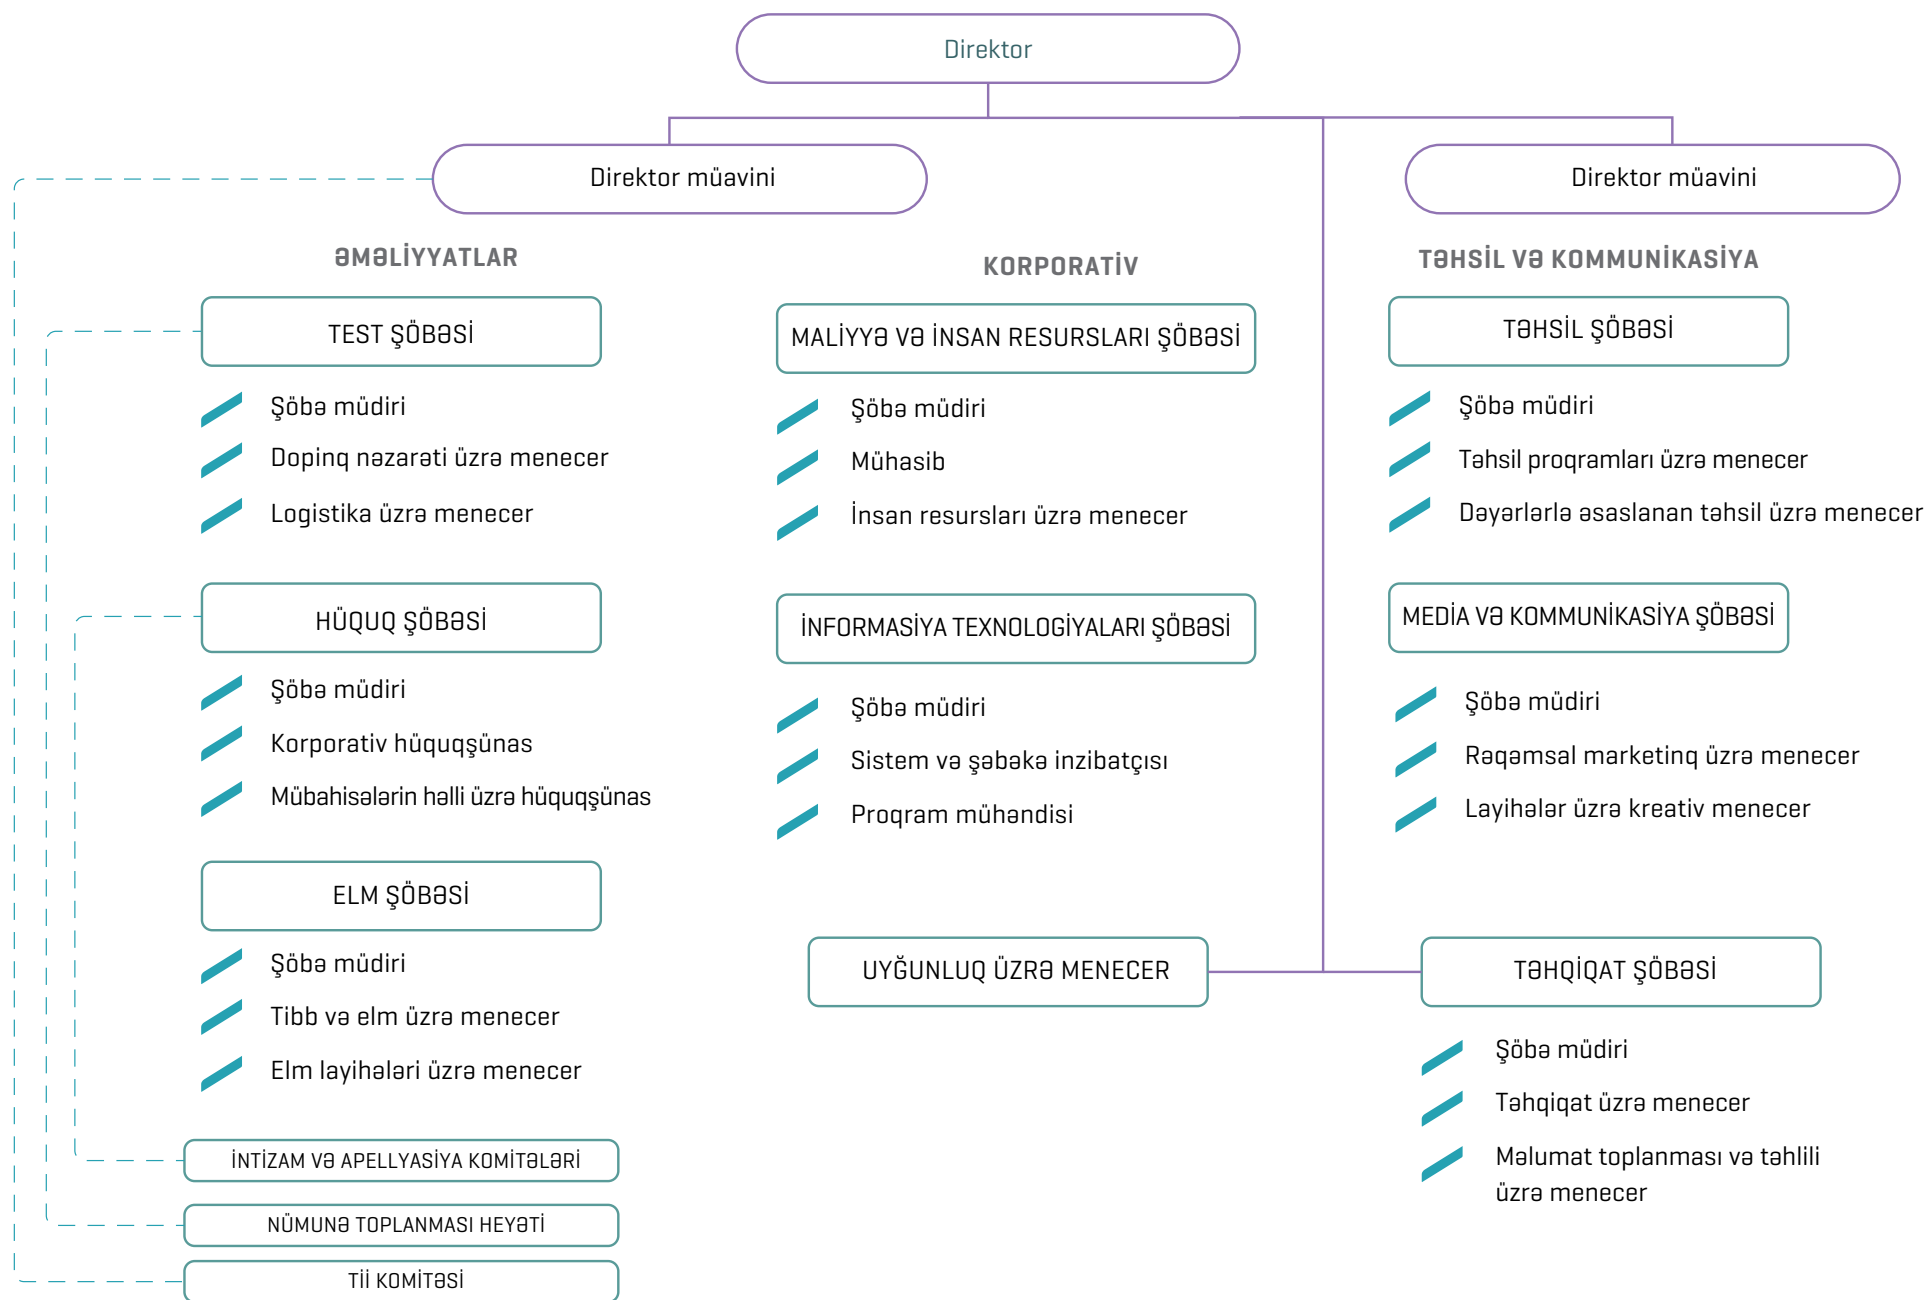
Direktor

Direktor müavini

Direktor müavini

ƏMƏLİYYATLAR

KORPORATİV

TƏHSİL VƏ KOMMUNİKASİYA

TEST ŞÖBƏSİ

Şöbə müdiri
Dopinq nəzarəti üzrə menecer
Logistika üzrə menecer

HÜQUQ ŞÖBƏSİ

Şöbə müdiri
Korporativ hüquqşünas
Mübahisələrin həlli üzrə hüquqşünas

ELM ŞÖBƏSİ

Şöbə müdiri
Tibb və elm üzrə menecer
Elm layihələri üzrə menecer

İNTİZAM VƏ APELLYASİYA KOMİTƏLƏRİ

NÜMUNƏ TOPLANMASI HEYƏTİ

TİI KOMİTƏSİ

MALİYYƏ VƏ İNSAN RESURSLARI ŞÖBƏSİ

Şöbə müdiri
Mühasib
İnsan resursları üzrə menecer

İNFORMASİYA TEXNOLOGİYALARI ŞÖBƏSİ

Şöbə müdiri
Sistem və şəbəkə inzibatçısı
Proqram mühəndisi

UYĞUNLUQ ÜZRƏ MENECER

TƏHSİL ŞÖBƏSİ

Şöbə müdiri
Təhsil proqramları üzrə menecer
Dəyərlərlə əsaslanan təhsil üzrə menecer

MEDİA VƏ KOMMUNİKASİYA ŞÖBƏSİ

Şöbə müdiri
Rəqəmsal marketinq üzrə menecer
Layihələr üzrə kreativ menecer

TƏHQİQAT ŞÖBƏSİ

Şöbə müdiri
Təhqiqat üzrə menecer
Məlumat toplanması və təhlili üzrə menecer